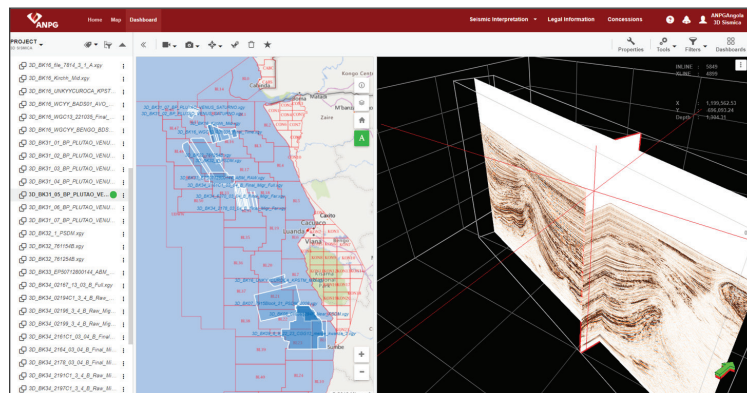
ANPG

Home Map Dashboard

Seismic Interpretation Legal Information Concessions

ANPGAngola
3D Sismica

PROJECT
3D SISMICA

3D_BK16_Kie_7814_3_1_A.sgy
3D_BK16_Kinchi_Mid.sgy
3D_BK16_UNKYYCUROCA_KPST...
3D_BK16_WCYY_BADS01_AVG...
3D_BK16_WGC13_221025_Final...
3D_BK16_WGCYY_BENGO_BDS...
3D_BK31_01_BP_PLUTAO_VENU...
3D_BK31_02_BP_PLUTAO_VENU...
3D_BK31_03_BP_PLUTAO_VENU...
3D_BK31_04_BP_PLUTAO_VENU...
3D_BK31_05_BP_PLUTAO_VE...
3D_BK31_06_BP_PLUTAO_VENU...
3D_BK31_07_BP_PLUTAO_VENU...
3D_BK32_1_PSDM.sgy
3D_BK32_7815B4B.sgy
3D_BK32_7815B4B.sgy
3D_BK33_EPS0712800144_ABM_...
3D_BK34_02187_13_03_B_Full.sgy
3D_BK34_0219AC1_3_4_B_Raw...
3D_BK34_02195_3_4_B_Raw_Mig...
3D_BK34_02199_3_4_B_Raw_Mig...
3D_BK34_2161C1_03_04_B_Final...
3D_BK34_2164_03_04_B_Final_M...
3D_BK34_2176_03_04_B_Final_M...
3D_BK34_2191C1_3_4_B_Raw_M...
3D_BK34_2197C1_3_4_B_Raw_M...

Properties Tools Filters Dashboards

INLINE 5849
XLINE 4999
X 1,199,562.53
Y 696,093.24
Depth 1,304.35

Kongo Central
Cabinda
Zaire
M'banza
Caxito
Luanda
Viana
Sumbe

A